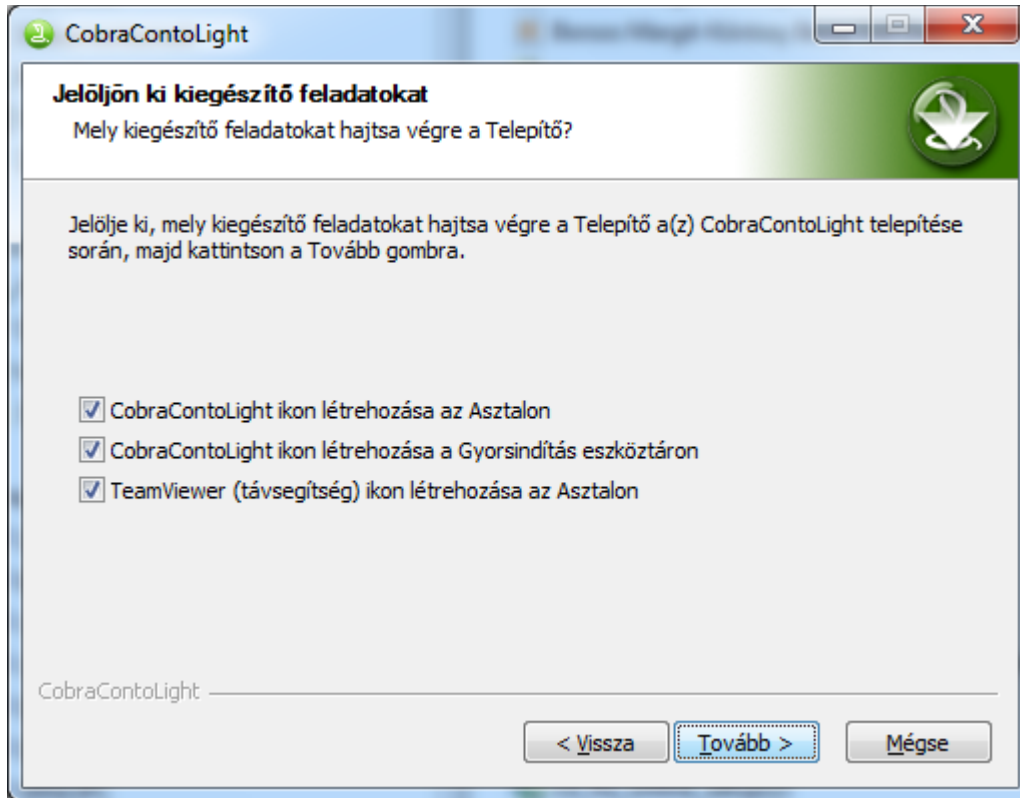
CobraContoLight

Jelöljön ki kiegészítő feladatokat

Mely kiegészítő feladatokat hajtsa végre a Telepítő?

Jelölje ki, mely kiegészítő feladatokat hajtsa végre a Telepítő a(z) CobraContoLight telepítése során, majd kattintson a Tovább gombra.

☑ CobraContoLight ikon létrehozása az Asztalon

☑ CobraContoLight ikon létrehozása a Gyorsindítás eszköztáron

☑ TeamViewer (távsegítség) ikon létrehozása az Asztalon

CobraContoLight

< Vissza

Tovább >

Mégse